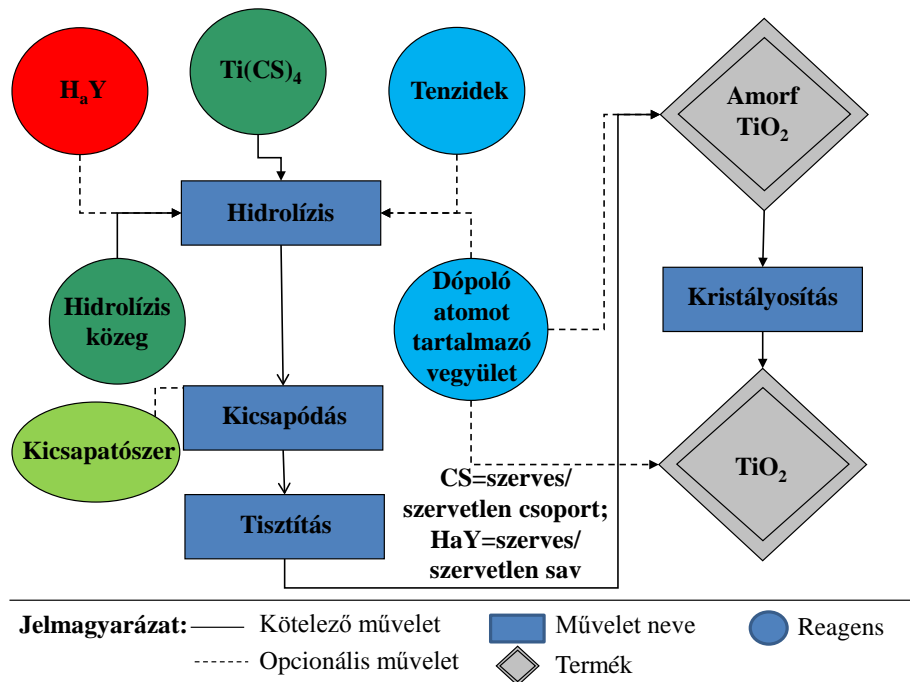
$H_aY$

$Ti(CS)_4$

Tenzidek

Amorf $TiO_2$

Hidrolízis

Dópoló atomot tartalmazó vegyület

Hidrolízis közeg

Kristályosítás

Kicsapódás

Kicsapatószer

$TiO_2$

CS=szerves/ szervetlen csoport; HaY=szerves/ szervetlen sav

Tisztítás

Jelmagyarázat: Kötelező művelet

Opcionális művelet

Művelet neve

Termék

Reagens